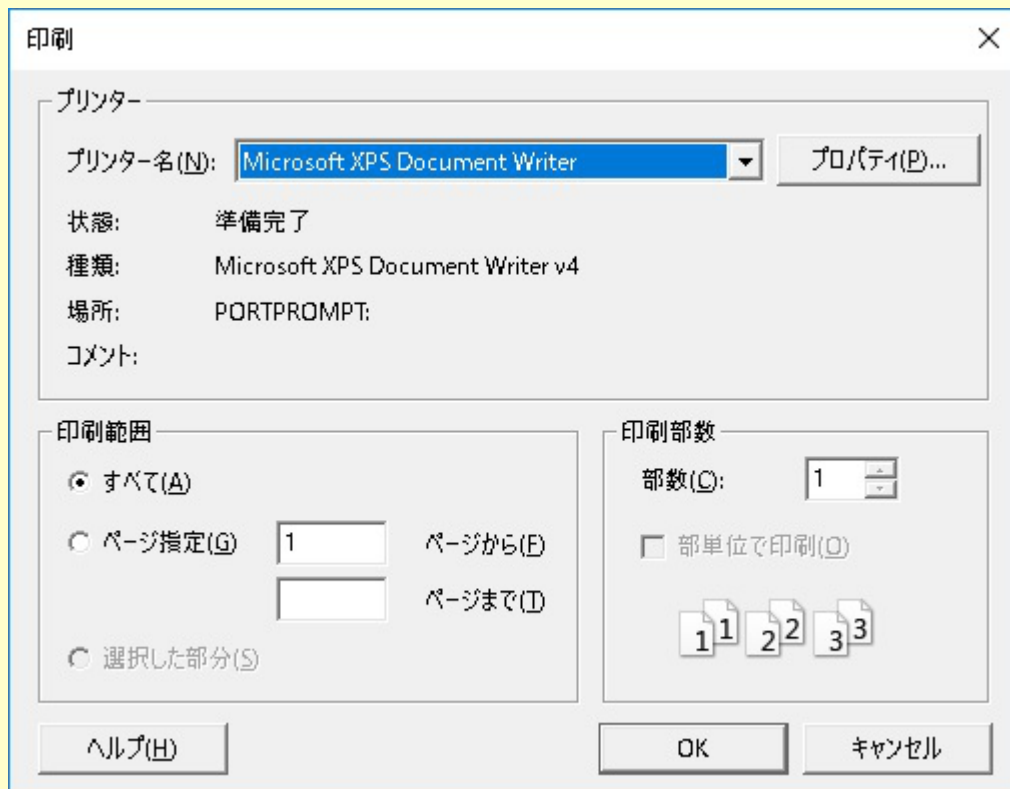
印刷

プリンター

プリンター名(N): Microsoft XPS Document Writer

プロパティ(P)...

状態: 準備完了

種類: Microsoft XPS Document Writer v4

場所: PORTPROMPT:

コメント:

印刷範囲

すべて(A)

ページ指定(G) 1 ページから(F)

ページまで(T)

選択した部分(S)

印刷部数

部数(C): 1

部単位で印刷(O)

1 1 2 2 3 3

ヘルプ(H)

OK

キャンセル